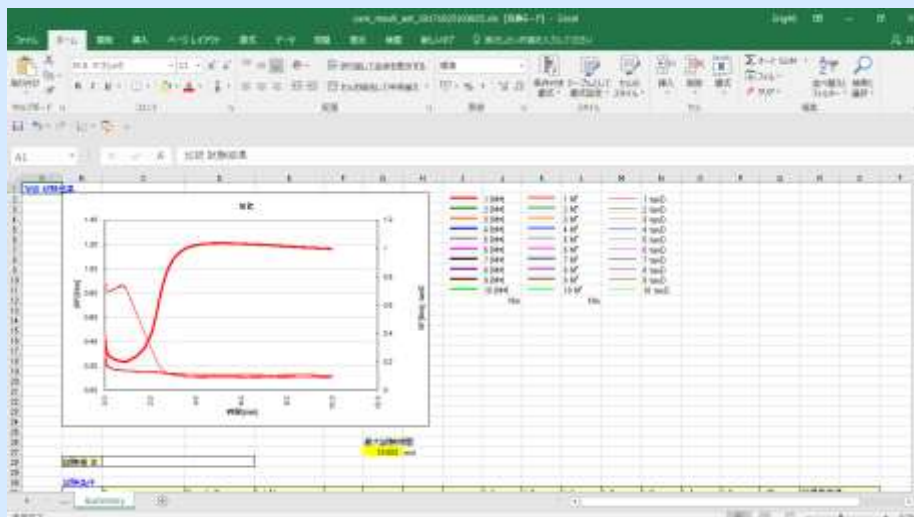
cure_result_set_20170320100603.xls [互換モード] - Excel

ファイル ホーム 挿入 ページレイアウト 数式 データ 校閲 表示 何をしますか

貼り付け
クリップボード
フォント
配置
数値
スタイル
セル
編集

A1 出荷 試験結果

1.40
1.20
1.00
0.80
0.60
0.40
0.20
0.00

1.2
1
0.8
0.6
0.4
0.2
0

1 S'(N·m)
2 S'(N·m)
3 S'(N·m)
4 S'(N·m)
5 S'(N·m)
6 S'(N·m)
7 S'(N·m)
8 S'(N·m)
9 S'(N·m)
10 S'(N·m)

1 tanD
2 tanD
3 tanD
4 tanD
5 tanD
6 tanD
7 tanD
8 tanD
9 tanD
10 tanD

試験条件
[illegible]

Summary